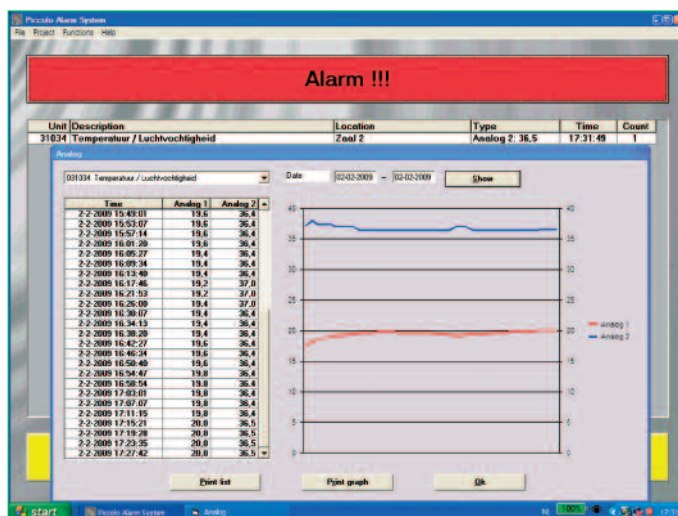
Piccolo Alarm System

File Project Functions Help

Alarm !!!

| Unit | Description | Location | Type | Time | Count |
|---|---|---|---|---|---|
| 31034 | Temperatuur / Luchtvochtigheid | Zaal 2 | Analog 2: 36,5 | 17:31:49 | 1 |

Analog

031034 Temperatuur / Luchtvochtigheid

Date 02-02-2009 – 02-02-2009 Show

| Time | Analog 1 | Analog 2 |
|---|---|---|
| 2-2-2009 15:49:01 | 19,6 | 36,4 |
| 2-2-2009 15:53:07 | 19,6 | 36,4 |
| 2-2-2009 15:57:14 | 19,6 | 36,4 |
| 2-2-2009 16:01:20 | 19,6 | 36,4 |
| 2-2-2009 16:05:27 | 19,4 | 36,4 |
| 2-2-2009 16:09:34 | 19,4 | 36,4 |
| 2-2-2009 16:13:40 | 19,4 | 36,4 |
| 2-2-2009 16:17:46 | 19,2 | 37,0 |
| 2-2-2009 16:21:53 | 19,2 | 37,0 |
| 2-2-2009 16:26:00 | 19,4 | 37,0 |
| 2-2-2009 16:30:07 | 19,4 | 36,4 |
| 2-2-2009 16:34:13 | 19,4 | 36,4 |
| 2-2-2009 16:38:20 | 19,4 | 36,4 |
| 2-2-2009 16:42:27 | 19,6 | 36,4 |
| 2-2-2009 16:46:34 | 19,6 | 36,4 |
| 2-2-2009 16:50:40 | 19,6 | 36,4 |
| 2-2-2009 16:54:47 | 19,8 | 36,4 |
| 2-2-2009 16:58:54 | 19,8 | 36,4 |
| 2-2-2009 17:03:01 | 19,8 | 36,4 |
| 2-2-2009 17:07:07 | 19,8 | 36,4 |
| 2-2-2009 17:11:15 | 19,8 | 36,4 |
| 2-2-2009 17:15:21 | 20,0 | 36,5 |
| 2-2-2009 17:19:28 | 20,0 | 36,5 |
| 2-2-2009 17:23:35 | 20,0 | 36,5 |
| 2-2-2009 17:27:42 | 20,0 | 36,4 |

40 35 30 25 20 15 10 5 0

40 35 30 25 20 15 10 5 0

Analog 1
Analog 2

Print list Print graph Ok

start Piccolo Alarm System Analog NI 100%